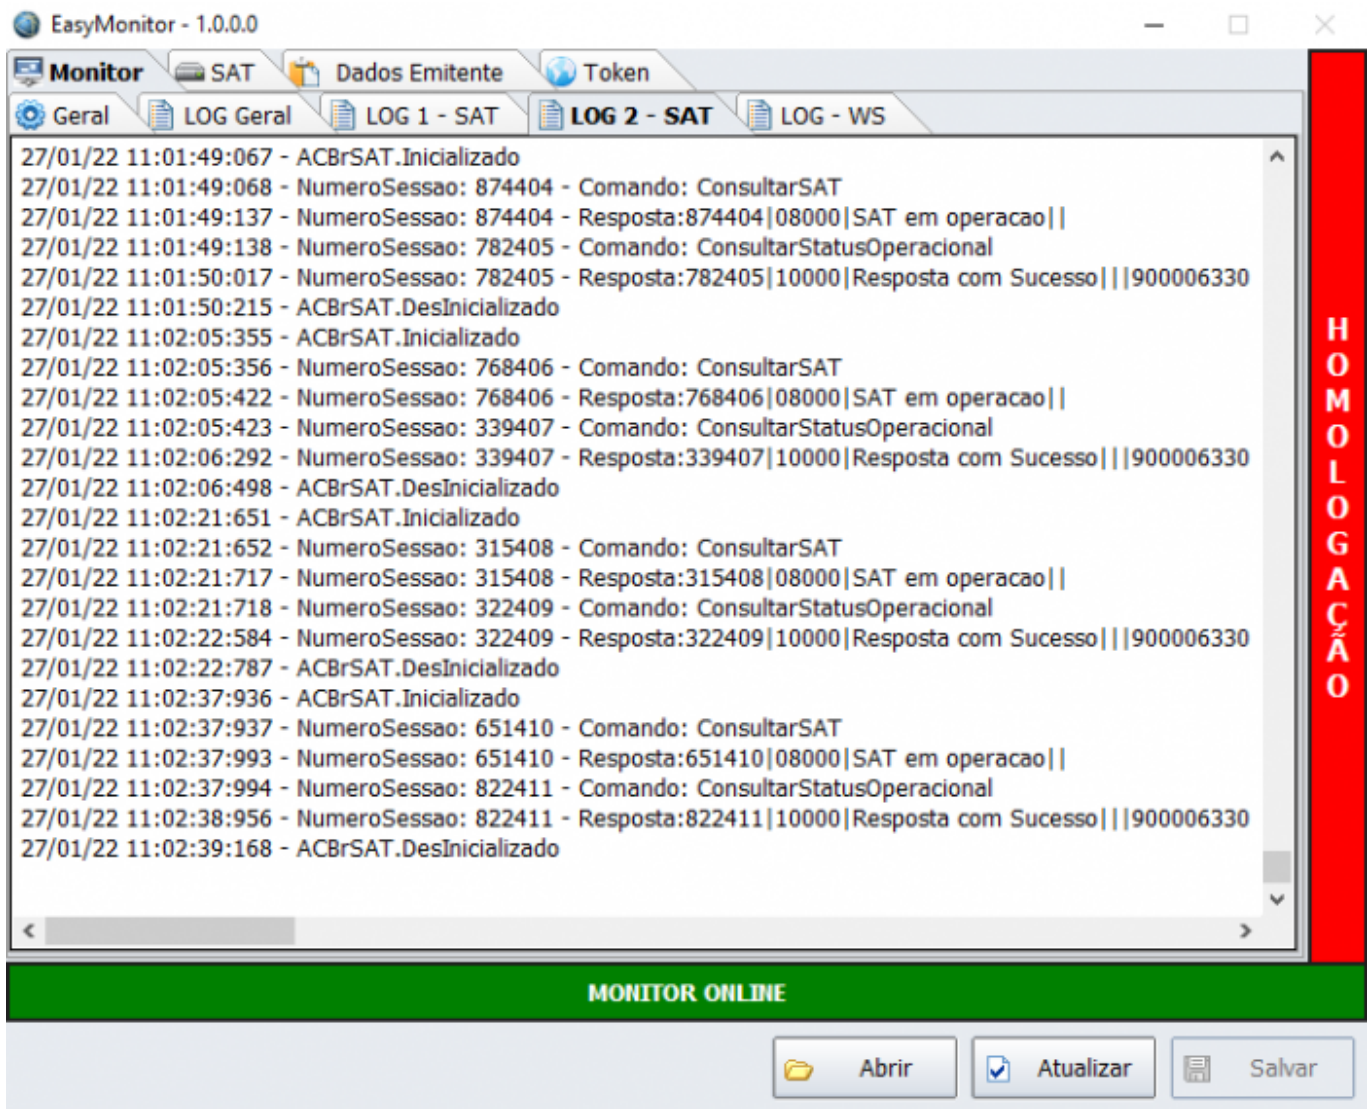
EasyMonitor - 1.0.0.0

Monitor
SAT
Dados Emitente
Token

Geral
LOG Geral
LOG 1 - SAT
LOG 2 - SAT
LOG - WS

27/01/22 11:01:49:067 - ACBrSAT.Inicializado
27/01/22 11:01:49:068 - NumeroSessao: 874404 - Comando: ConsultarSAT
27/01/22 11:01:49:137 - NumeroSessao: 874404 - Resposta:874404|08000|SAT em operacao||
27/01/22 11:01:49:138 - NumeroSessao: 782405 - Comando: ConsultarStatusOperacional
27/01/22 11:01:50:017 - NumeroSessao: 782405 - Resposta:782405|10000|Resposta com Sucesso|||900006330
27/01/22 11:01:50:215 - ACBrSAT.DesInicializado
27/01/22 11:02:05:355 - ACBrSAT.Inicializado
27/01/22 11:02:05:356 - NumeroSessao: 768406 - Comando: ConsultarSAT
27/01/22 11:02:05:422 - NumeroSessao: 768406 - Resposta:768406|08000|SAT em operacao||
27/01/22 11:02:05:423 - NumeroSessao: 339407 - Comando: ConsultarStatusOperacional
27/01/22 11:02:06:292 - NumeroSessao: 339407 - Resposta:339407|10000|Resposta com Sucesso|||900006330
27/01/22 11:02:06:498 - ACBrSAT.DesInicializado
27/01/22 11:02:21:651 - ACBrSAT.Inicializado
27/01/22 11:02:21:652 - NumeroSessao: 315408 - Comando: ConsultarSAT
27/01/22 11:02:21:717 - NumeroSessao: 315408 - Resposta:315408|08000|SAT em operacao||
27/01/22 11:02:21:718 - NumeroSessao: 322409 - Comando: ConsultarStatusOperacional
27/01/22 11:02:22:584 - NumeroSessao: 322409 - Resposta:322409|10000|Resposta com Sucesso|||900006330
27/01/22 11:02:22:787 - ACBrSAT.DesInicializado
27/01/22 11:02:37:936 - ACBrSAT.Inicializado
27/01/22 11:02:37:937 - NumeroSessao: 651410 - Comando: ConsultarSAT
27/01/22 11:02:37:993 - NumeroSessao: 651410 - Resposta:651410|08000|SAT em operacao||
27/01/22 11:02:37:994 - NumeroSessao: 822411 - Comando: ConsultarStatusOperacional
27/01/22 11:02:38:956 - NumeroSessao: 822411 - Resposta:822411|10000|Resposta com Sucesso|||900006330
27/01/22 11:02:39:168 - ACBrSAT.DesInicializado

HOMOLOGAÇÃO

MONITOR ONLINE

Abrir
Atualizar
Salvar